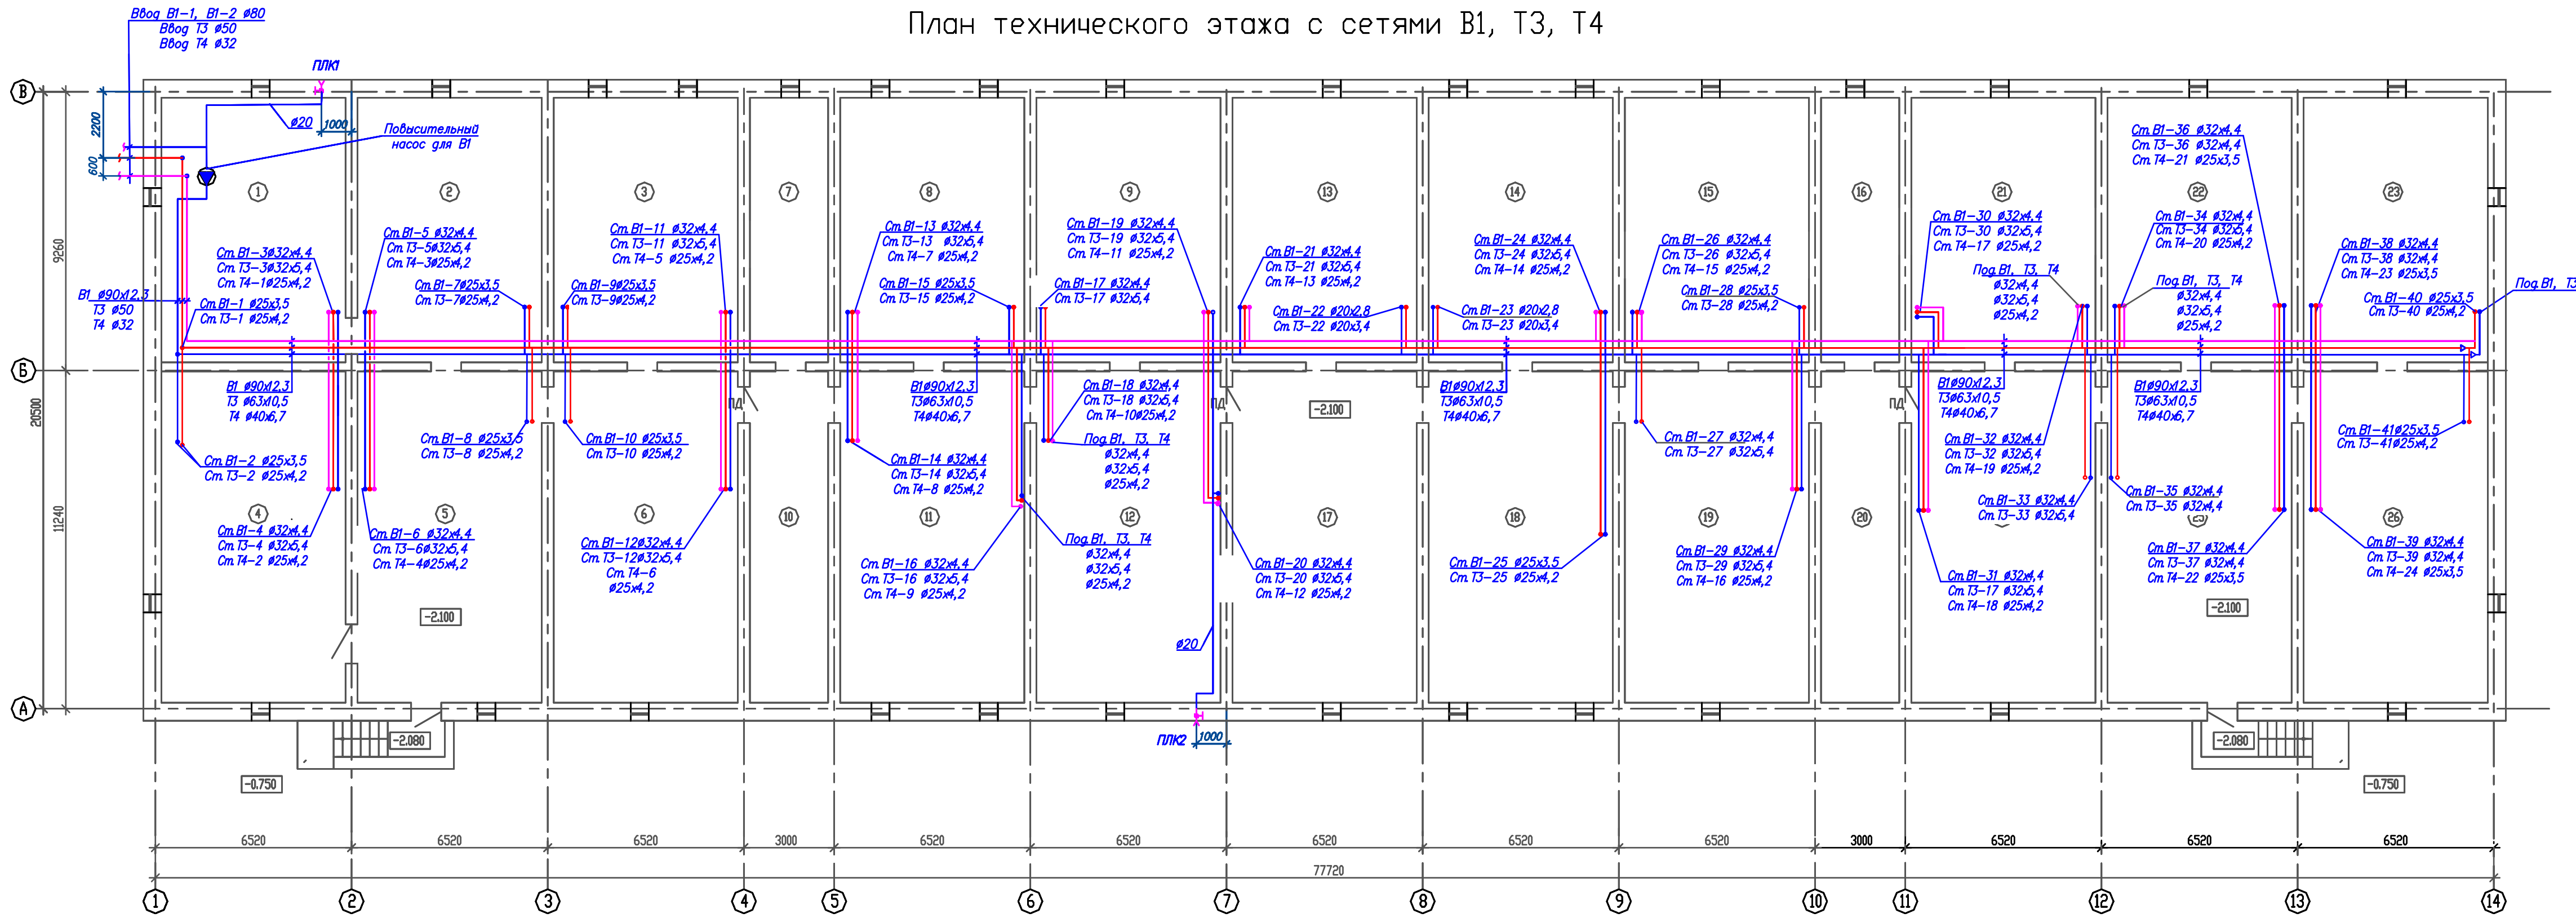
План технического этажа с сетями В1, Т3, Т4

Ввод В1-1, В1-2 ø80
Ввод Т3 ø50
Ввод Т4 ø32

ПЛК1

ø20
1000
Повысительный насос для В1

2200
600
9260
20500
11240

В
Б
А

1
2
3
7
8
9
13
14
15
16
21
22
23
4
5
6
10
11
12
17
18
19
20
25
26

В1 ø90x12,3
Т3 ø50
Т4 ø32

Ст В1-3ø32x4,4
Ст Т3-3ø32x5,4
Ст Т4-1ø25x4,2

Ст В1-1 ø25x3,5
Ст Т3-1 ø25x4,2

Ст В1-5 ø32x4,4
Ст Т3-5ø32x5,4
Ст Т4-3ø25x4,2

Ст В1-7ø25x3,5
Ст Т3-7ø25x4,2

Ст В1-9ø25x3,5
Ст Т3-9ø25x4,2

Ст В1-11 ø32x4,4
Ст Т3-11 ø32x5,4
Ст Т4-5 ø25x4,2

Ст В1-13 ø32x4,4
Ст Т3-13 ø32x5,4
Ст Т4-7 ø25x4,2

Ст В1-15 ø25x3,5
Ст Т3-15 ø25x4,2

Ст В1-19 ø32x4,4
Ст Т3-19 ø32x5,4
Ст Т4-11 ø25x4,2

Ст В1-17 ø32x4,4
Ст Т3-17 ø32x5,4

Ст В1-21 ø32x4,4
Ст Т3-21 ø32x5,4
Ст Т4-13 ø25x4,2

Ст В1-22 ø20x2,8
Ст Т3-22 ø20x3,4

Ст В1-24 ø32x4,4
Ст Т3-24 ø32x5,4
Ст Т4-14 ø25x4,2

Ст В1-23 ø20x2,8
Ст Т3-23 ø20x3,4

Ст В1-26 ø32x4,4
Ст Т3-26 ø32x5,4
Ст Т4-15 ø25x4,2

Ст В1-28 ø25x3,5
Ст Т3-28 ø25x4,2

Ст В1-30 ø32x4,4
Ст Т3-30 ø32x5,4
Ст Т4-17 ø25x4,2

Под В1, Т3, Т4
ø32x4,4
ø32x5,4
ø25x4,2

Ст В1-36 ø32x4,4
Ст Т3-36 ø32x4,4
Ст Т4-21 ø25x3,5

Ст В1-34 ø32x4,4
Ст Т3-34 ø32x5,4
Ст Т4-20 ø25x4,2

Под В1, Т3, Т4
ø32x4,4
ø32x5,4
ø25x4,2

Ст В1-38 ø32x4,4
Ст Т3-38 ø32x4,4
Ст Т4-23 ø25x3,5

Ст В1-40 ø25x3,5
Ст Т3-40 ø25x4,2

Под В1, Т3

В1 ø90x12,3
Т3 ø63x10,5
Т4 ø40x6,7

Ст В1-2 ø25x3,5
Ст Т3-2 ø25x4,2

Ст В1-8 ø25x3,5
Ст Т3-8 ø25x4,2

Ст В1-10 ø25x3,5
Ст Т3-10 ø25x4,2

Ст В1-4 ø32x4,4
Ст Т3-4 ø32x5,4
Ст Т4-2 ø25x4,2

Ст В1-6 ø32x4,4
Ст Т3-6ø32x5,4
Ст Т4-4ø25x4,2

Ст В1-12ø32x4,4
Ст Т3-12ø32x5,4
Ст Т4-6
ø25x4,2

В1ø90x12,3
Т3ø63x10,5
Т4ø40x6,7

Ст В1-14 ø32x4,4
Ст Т3-14 ø32x5,4
Ст Т4-8 ø25x4,2

Ст В1-16 ø32x4,4
Ст Т3-16 ø32x5,4
Ст Т4-9 ø25x4,2

Ст В1-18 ø32x4,4
Ст Т3-18 ø32x5,4
Ст Т4-10ø25x4,2

Под В1, Т3, Т4
ø32x4,4
ø32x5,4
ø25x4,2

Под В1, Т3, Т4
ø32x4,4
ø32x5,4
ø25x4,2

ПД

-2.100

В1ø90x12,3
Т3ø63x10,5
Т4ø40x6,7

Ст В1-20 ø32x4,4
Ст Т3-20 ø32x5,4
Ст Т4-12 ø25x4,2

Ст В1-25 ø25x3,5
Ст Т3-25 ø25x4,2

Ст В1-27 ø32x4,4
Ст Т3-27 ø32x5,4

Ст В1-29 ø32x4,4
Ст Т3-29 ø32x5,4
Ст Т4-16 ø25x4,2

ПД

В1ø90x12,3
Т3ø63x10,5
Т4ø40x6,7

Ст В1-32 ø32x4,4
Ст Т3-32 ø32x5,4
Ст Т4-19 ø25x4,2

Ст В1-33 ø32x4,4
Ст Т3-33 ø32x5,4

Ст В1-31 ø32x4,4
Ст Т3-17 ø32x5,4
Ст Т4-18 ø25x4,2

В1ø90x12,3
Т3ø63x10,5
Т4ø40x6,7

Ст В1-35 ø32x4,4
Ст Т3-35 ø32x4,4

Ст В1-37 ø32x4,4
Ст Т3-37 ø32x4,4
Ст Т4-22 ø25x3,5

Ст В1-41ø25x3,5
Ст Т3-41ø25x4,2

Ст В1-39 ø32x4,4
Ст Т3-39 ø32x4,4
Ст Т4-24 ø25x3,5

-2.100
-2.100
-2.080
-2.080
-0.750
-0.750

ø20
ПЛК2
1000

6520
6520
6520
3000
6520
6520
6520
6520
6520
3000
6520
6520
6520
77720

1
2
3
4
5
6
7
8
9
10
11
12
13
14